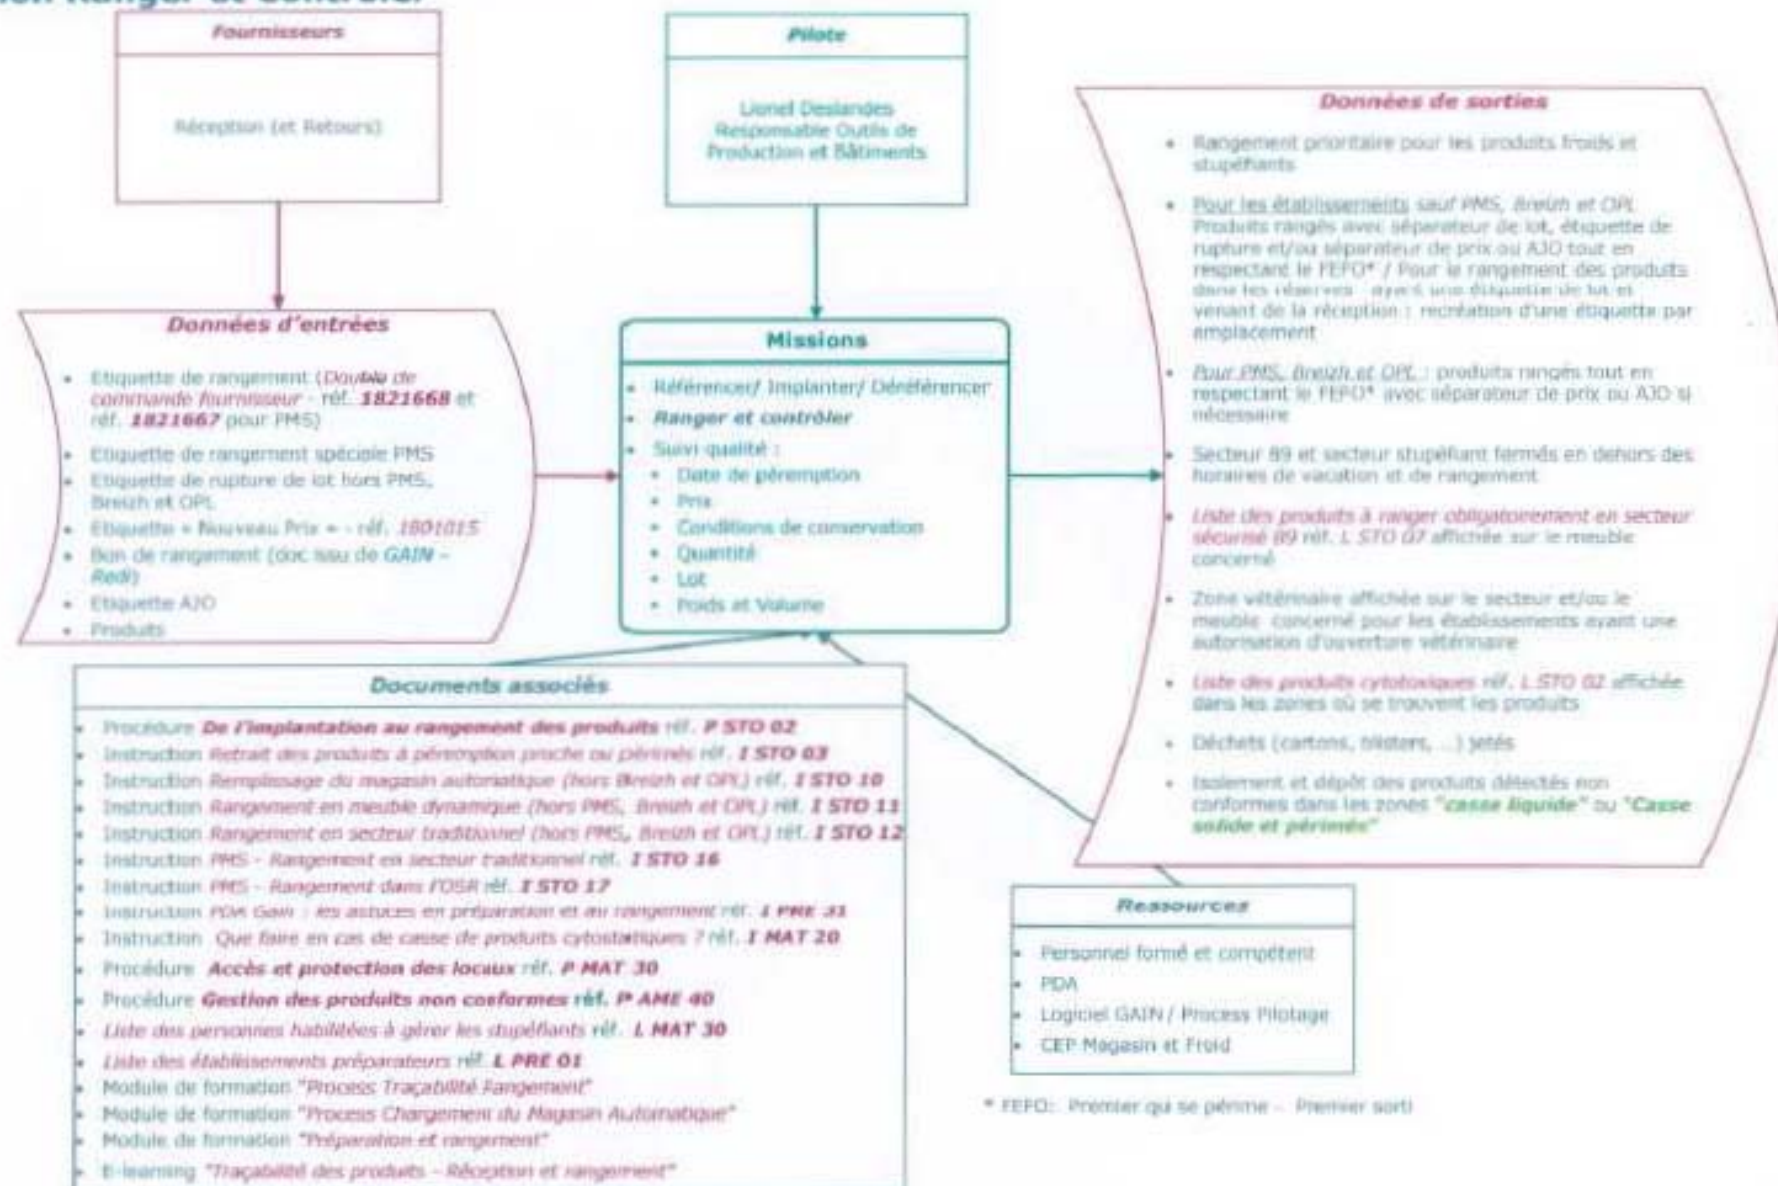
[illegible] Ranger et contrôler

Fournisseurs

Réception (et Retours)

Pilote

Lionel Deslandes
Responsable Outils de Production et Bâtiments

Données de sorties

- Rangement prioritaire pour les produits froids et stupéfiants
- Pour les établissements sauf PMS, Breizh et OPL Produits rangés avec séparateur de lot, étiquette de rupture et/ou séparateur de prix ou AJO tout en respectant le FEFO* / Pour le rangement des produits dans les réserves ayant une étiquette de lot et venant de la réception : recréation d'une étiquette par emplacement
- Pour PMS, Breizh et OPL : produits rangés tout en respectant le FEFO* avec séparateur de prix ou AJO si nécessaire
- Secteur 89 et secteur stupéfiant fermés en dehors des horaires de vacation et de rangement
- Liste des produits à ranger obligatoirement en secteur sécurisé 89 réf. L STO 07 affichée sur le meuble concerné
- Zone vétérinaire affichée sur le secteur et/ou le meuble concerné pour les établissements ayant une autorisation d'ouverture vétérinaire
- Liste des produits cytotoxiques réf. L STO 02 affichée dans les zones où se trouvent les produits
- Déchets (cartons, blisters, ...) jetés
- Isolement et dépôt des produits détectés non conformes dans les zones "casse liquide" ou "Casse solide et périmés"

Données d'entrées

- Etiquette de rangement (Double de commande fournisseur - réf. 1821668 et réf. 1821667 pour PMS)
- Etiquette de rangement spéciale PMS
- Etiquette de rupture de lot hors PMS, Breizh et OPL
- Etiquette « Nouveau Prix » - réf. 1801015
- Bon de rangement (doc issu de GAIN - Redi)
- Etiquette AJO
- Produits

Missions

- Référencer/ Implanter/ Déréférencer
- Ranger et contrôler
- Suivi qualité :
  - Date de péremption
  - Prix
  - Conditions de conservation
  - Quantité
  - Lot
  - Poids et Volume

Documents associés

- Procédure De l'implantation au rangement des produits réf. P STO 02
- Instruction Retrait des produits à péremption proche ou périmés réf. I STO 03
- Instruction Remplissage du magasin automatique (hors Breizh et OPL) réf. I STO 10
- Instruction Rangement en meuble dynamique (hors PMS, Breizh et OPL) réf. I STO 11
- Instruction Rangement en secteur traditionnel (hors PMS, Breizh et OPL) réf. I STO 12
- Instruction PMS - Rangement en secteur traditionnel réf. I STO 16
- Instruction PMS - Rangement dans l'OSR réf. I STO 17
- Instruction PDA Gain : les astuces en préparation et au rangement réf. I PRE 31
- Instruction Que faire en cas de casse de produits cytostatiques ? réf. I MAT 20
- Procédure Accès et protection des locaux réf. P MAT 30
- Procédure Gestion des produits non conformes réf. P AME 40
- Liste des personnes habilitées à gérer les stupéfiants réf. L MAT 30
- Liste des établissements préparateurs réf. L PRE 01
- Module de formation "Process Traçabilité Rangement"
- Module de formation "Process Chargement du Magasin Automatique"
- Module de formation "Préparation et rangement"
- E-learning "Traçabilité des produits - Réception et rangement"

Ressources

- Personnel formé et compétent
- PDA
- Logiciel GAIN / Process Pilotage
- CEP Magasin et Froid

* FEFO: Premier qui se périme - Premier sorti